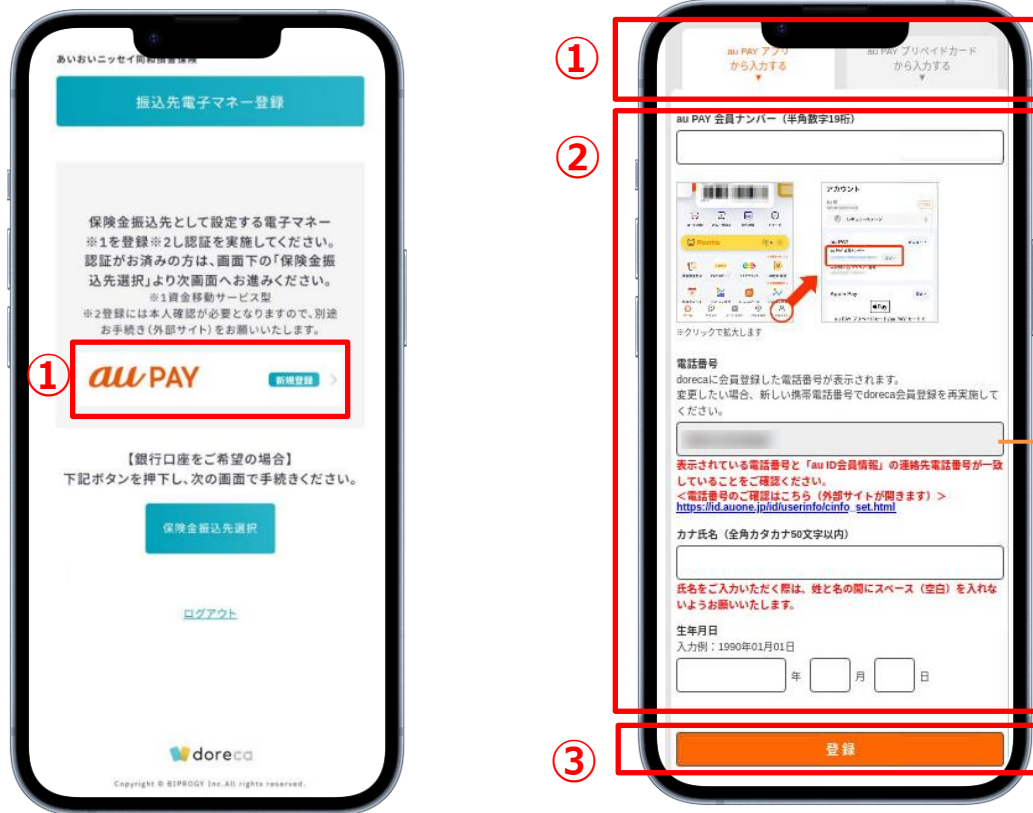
あいおいニッセイ同和損害保険

振込先電子マネー登録

保険金振込先として設定する電子マネー※1を登録※2し認証を実施してください。認証がお済みの方は、画面下の「保険金振込先選択」より次画面へお進みください。
※1資金移動サービス型
※2登録には本人確認が必要となりますので、別途お手続き(外部サイト)をお願いいたします。

①

au PAY 新規登録 >

【銀行口座をご希望の場合】
下記ボタンを押下し、次の画面で手続きください。

保険金振込先選択

ログアウト

doreca

Copyright © BIPROGY Inc.All rights reserved.

①

au PAY アプリから入力する ▼

au PAY プリペイドカードから入力する ▼

②

au PAY 会員ナンバー(半角数字19桁)

アカウント

Ponta

au PAY

※クリックで拡大します

電話番号
dorecaに会員登録した電話番号が表示されます。
変更したい場合、新しい携帯電話番号でdoreca会員登録を再実施してください。

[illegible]

表示されている電話番号と「au ID会員情報」の連絡先電話番号が一致していることをご確認ください。
<電話番号のご確認はこちら(外部サイトが開きます)>
https://id.auone.jp/id/userinfo/cinfo_set.html

カナ氏名(全角カタカナ50文字以内)

氏名をご入力いただく際は、姓と名の間にスペース(空白)を入れないようお願いいたします。

生年月日
入力例:1990年01月01日

年 月 日

③

登録